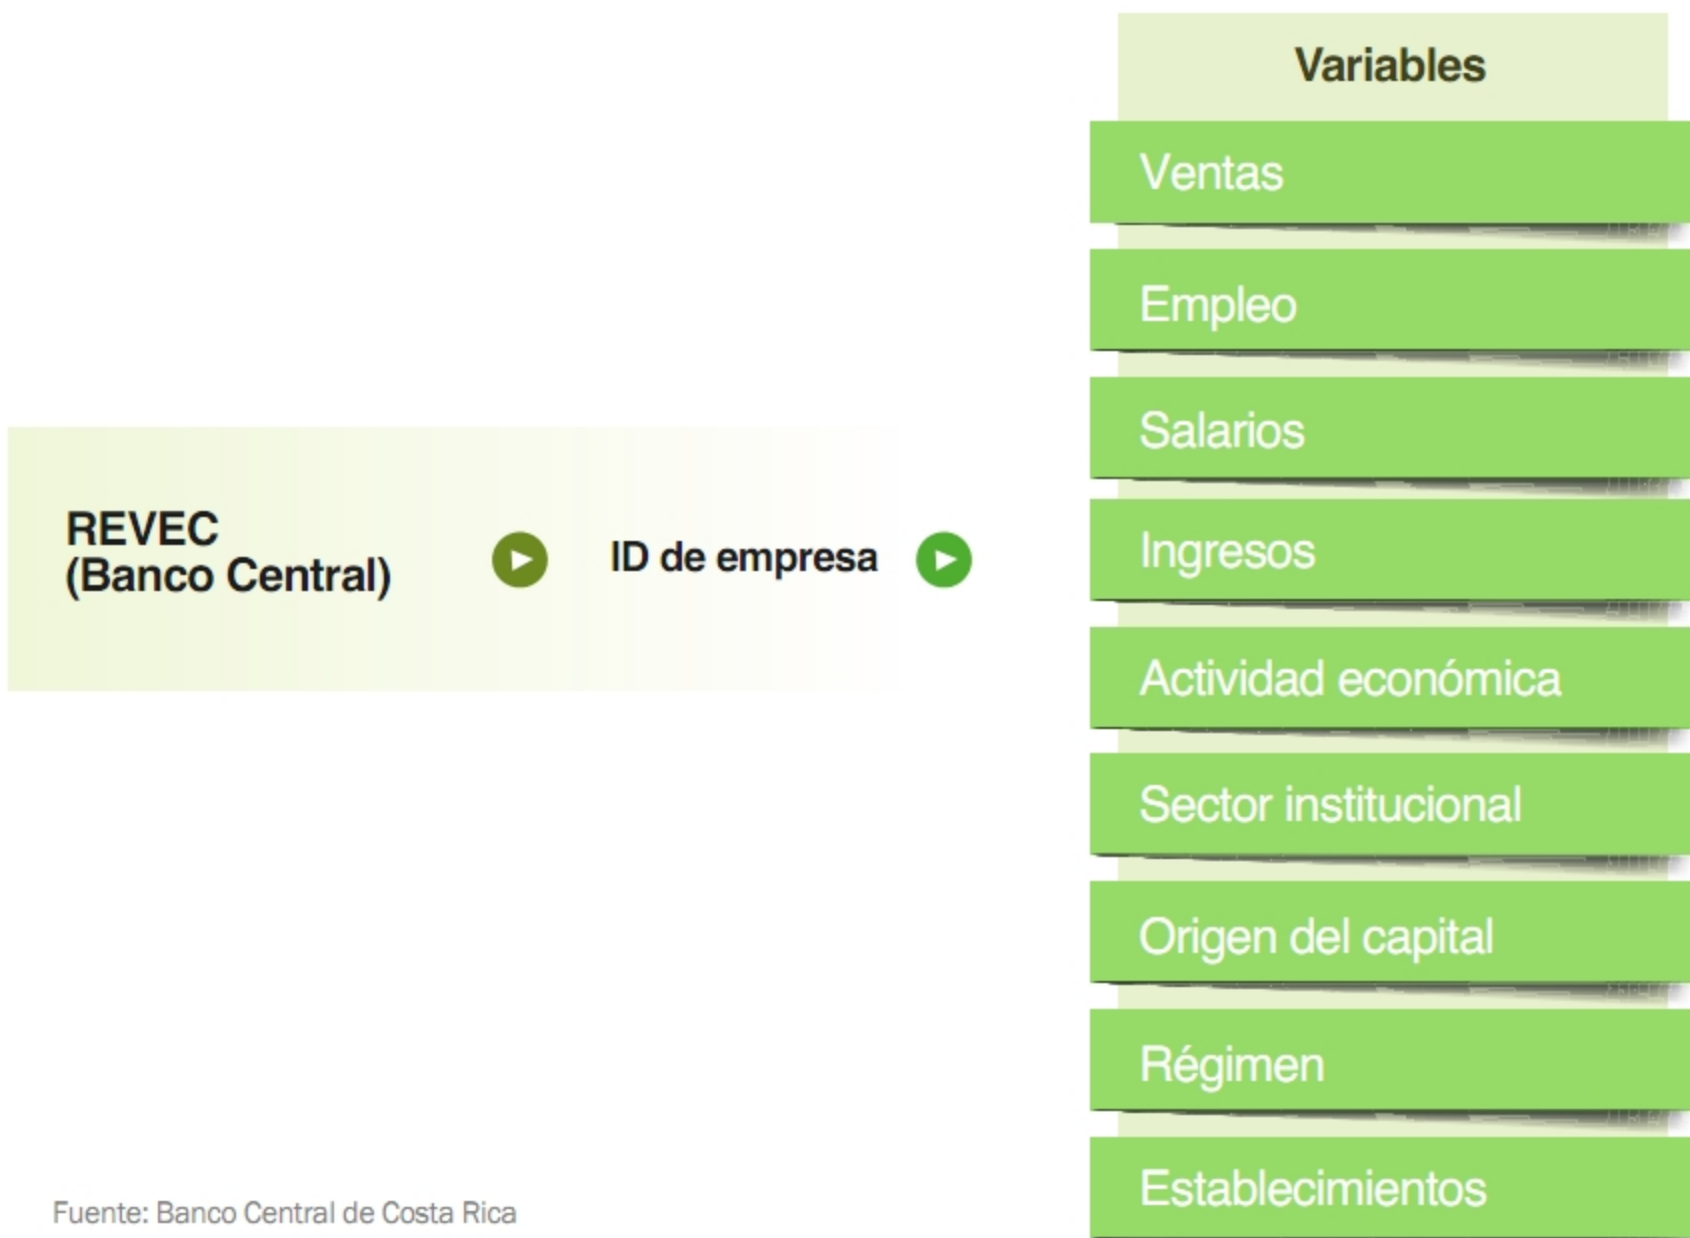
REVEC
(Banco Central)

ID de empresa

Variables

Ventas

Empleo

Salarios

Ingresos

Actividad económica

Sector institucional

Origen del capital

Régimen

Establecimientos

Fuente: Banco Central de Costa Rica